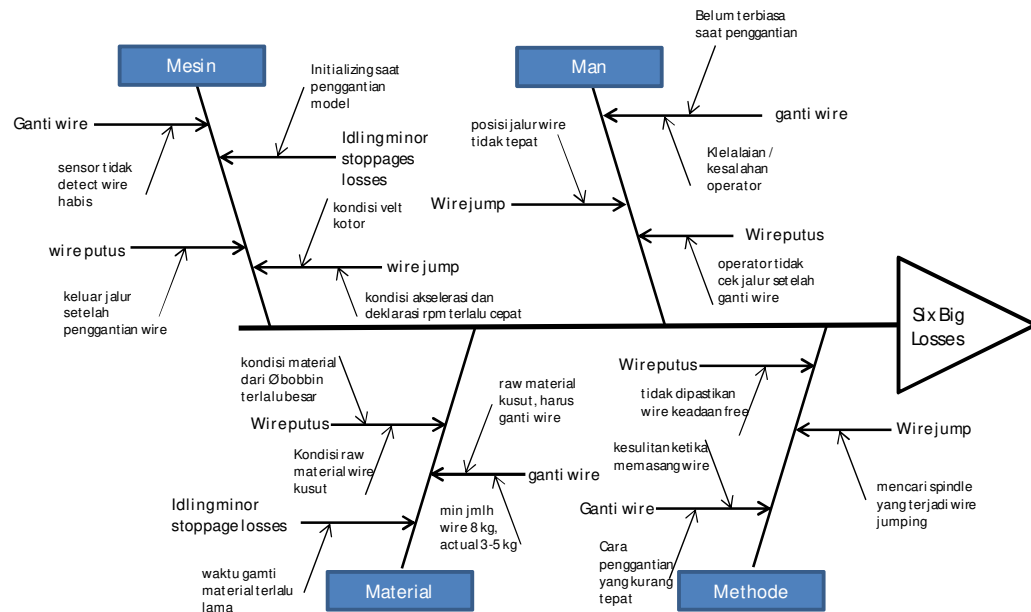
Mesin

Ganti wire

sensor tidak detect wire habis

Initializing saat penggantian model

Idling minor stoppages losses

kondisi velt kotor

wire putus

wire jump

keluar jalur setelah penggantian wire

kondisi akselerasi dan deklarasi rpm terlalu cepat

Man

Belum terbiasa saat penggantian

ganti wire

posisi jalur wire tidak tepat

Klelalaian / kesalahan operator

Wire jump

Wire putus

operator tidak cek jalur setelah ganti wire

Six Big Losses

kondisi material dari Ø bobbin terlalu besar

Wire putus

Kondisi raw material wire kusut

raw material kusut, harus ganti wire

ganti wire

Idling minor stoppage losses

min jmlh wire 8 kg, actual 3-5 kg

waktu gamti material terlalu lama

Material

Wire putus

tidak dipastikan wire keadaan free

Wire jump

kesulitan ketika memasang wire

Ganti wire

mencari spindle yang terjadi wire jumping

Cara penggantian yang kurang tepat

Methode